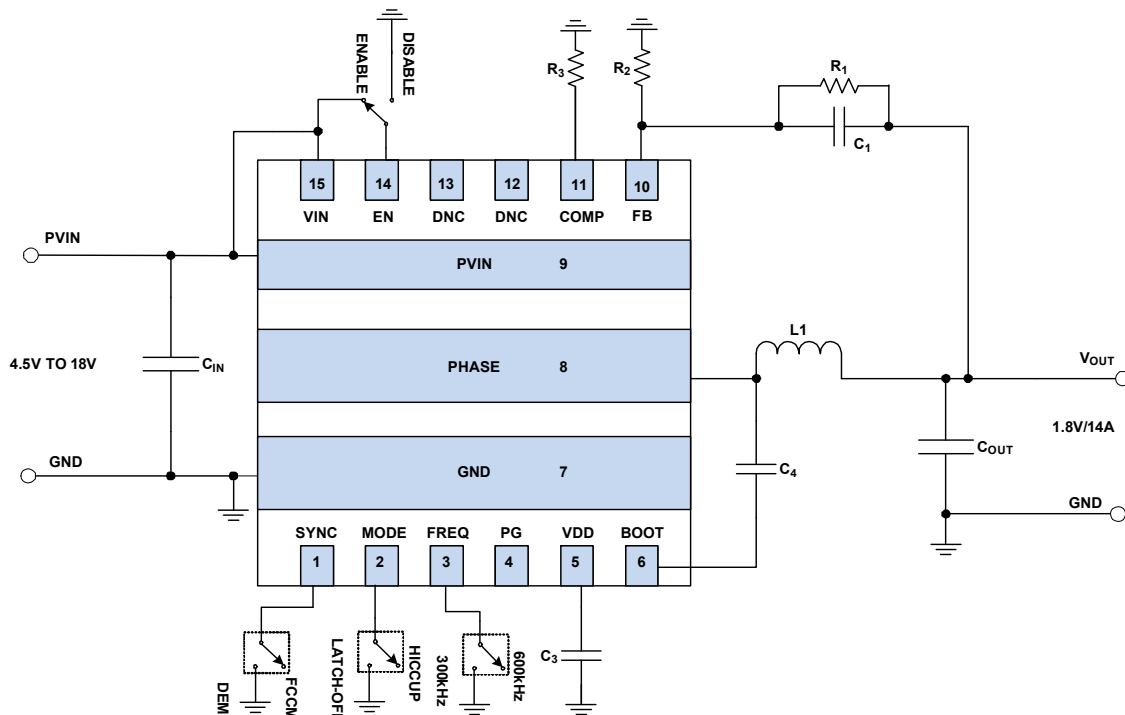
ENABLE
DISABLE
$R_3$
$R_2$
$R_1$
$C_1$
15
14
13
12
11
10
VIN
EN
DNC
DNC
COMP
FB
PVIN
PVIN
9
4.5V TO 18V
$C_{IN}$
PHASE
8
L1
$V_{OUT}$
1.8V/14A
$C_{OUT}$
GND
GND
7
$C_4$
GND
SYNC
MODE
FREQ
PG
VDD
BOOT
1
2
3
4
5
6
$C_3$
DEM
FCCM
LATCH-OFF
HICCUP
300kHz
600kHz